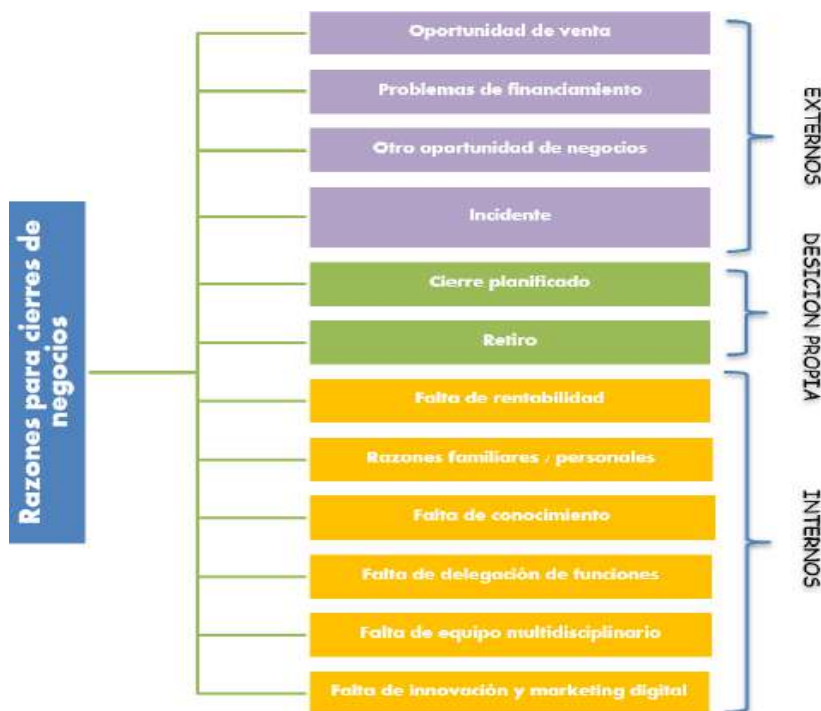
Razones para cierres de negocios

Oportunidad de venta

Problemas de financiamiento

Otro oportunidad de negocios

Incidente

EXTERNOS

Cierre planificado

Retiro

DESICION PROPIA

Falta de rentabilidad

Razones familiares / personales

Falta de conocimiento

Falta de delegación de funciones

Falta de equipo multidisciplinario

Falta de innovación y marketing digital

INTERNOS